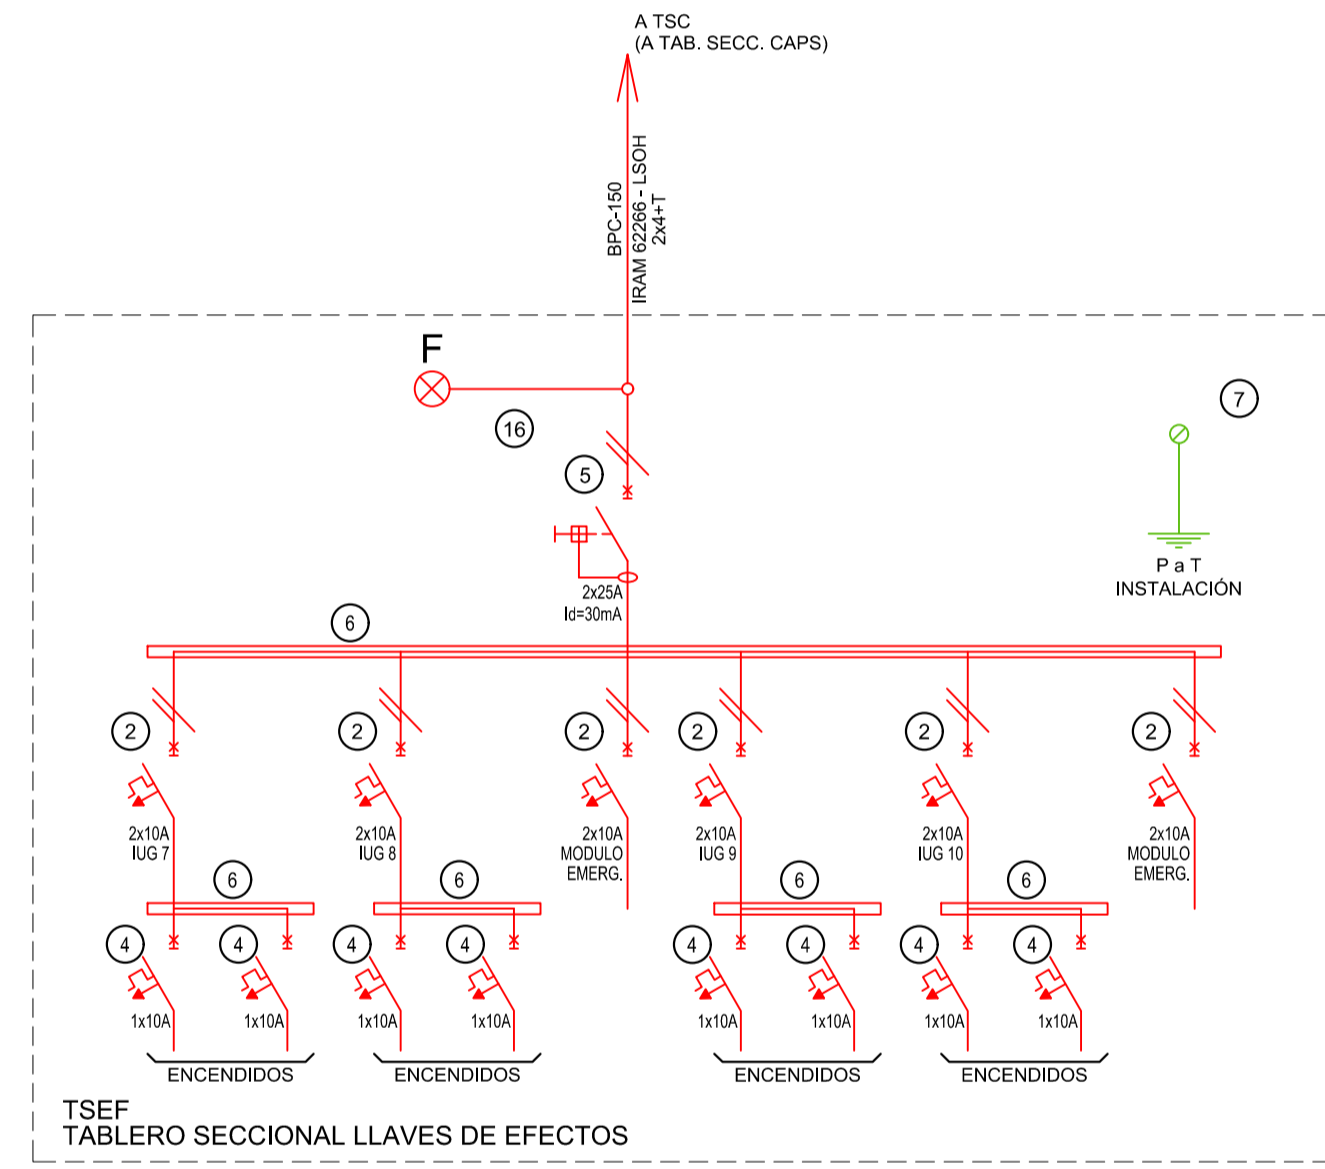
A TSC
(A TAB. SECC. CAPS)

BPC-150
IRAM 62266 - LSOH
2x4+T

F

16

5

7

P a T
INSTALACIÓN

2x25A
Id=30mA

6

2

2

2

2

2

2

2x10A
IUG 7

2x10A
IUG 8

2x10A
MODULO
EMERG.

2x10A
IUG 9

2x10A
IUG 10

2x10A
MODULO
EMERG.

6

6

6

6

4

4

4

4

4

4

4

4

1x10A

1x10A

1x10A

1x10A

1x10A

1x10A

1x10A

1x10A

ENCENDIDOS

ENCENDIDOS

ENCENDIDOS

ENCENDIDOS

TSEF
TABLERO SECCIONAL LLAVES DE EFECTOS